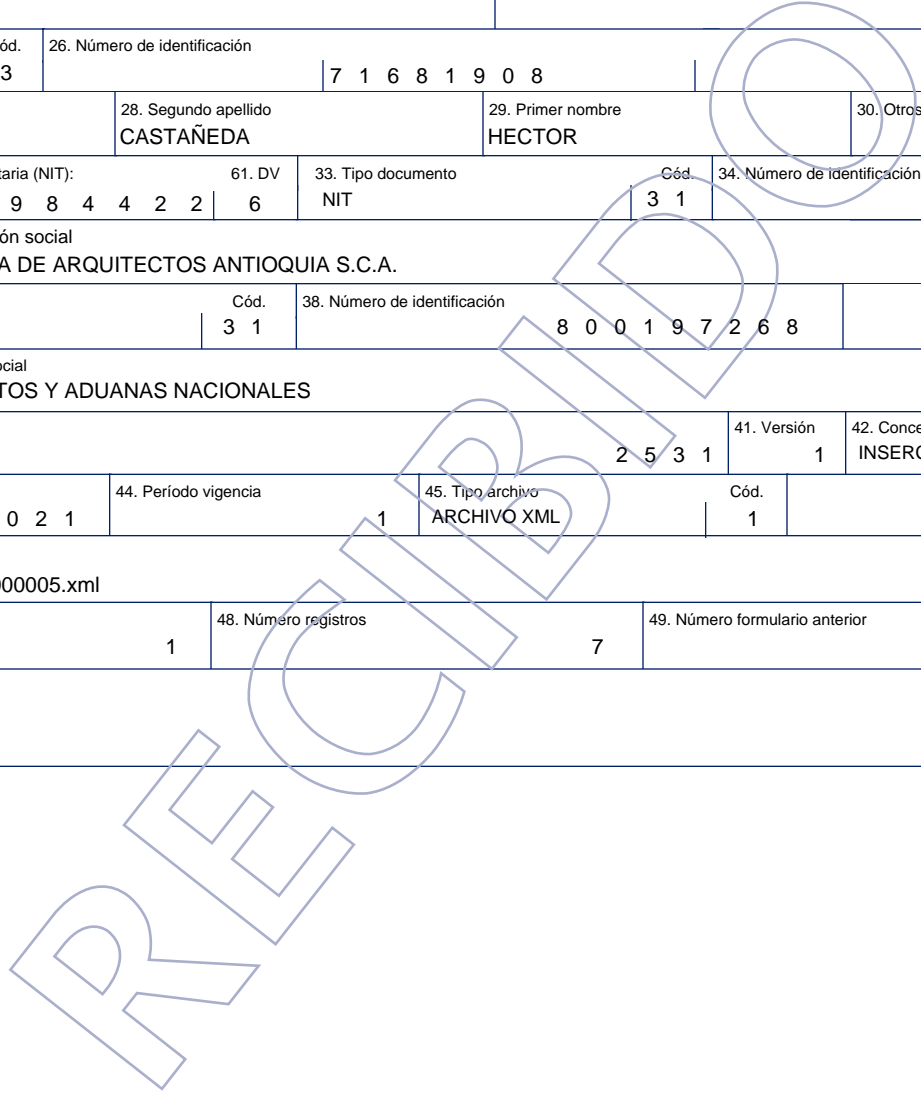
ód. | 26. Número de identificación
3 | 7 1 6 8 1 9 0 8

28. Segundo apellido
CASTAÑEDA
29. Primer nombre
HECTOR
30. Otros

taria (NIT):
9 8 4 4 2 2
61. DV
6
33. Tipo documento
NIT
Cód.
3 1
34. Número de identificación

ón social
A DE ARQUITECTOS ANTIOQUIA S.C.A.

Cód.
3 1
38. Número de identificación
8 0 0 1 9 7 2 6 8

ocial
TOS Y ADUANAS NACIONALES

2 5 3 1
41. Versión
1
42. Conce
INSERC

0 2 1
44. Período vigencia
1
45. Tipo archivo
ARCHIVO XML
Cód.
1

00005.xml

1
48. Número registros
7
49. Número formulario anterior

RECIBIDO